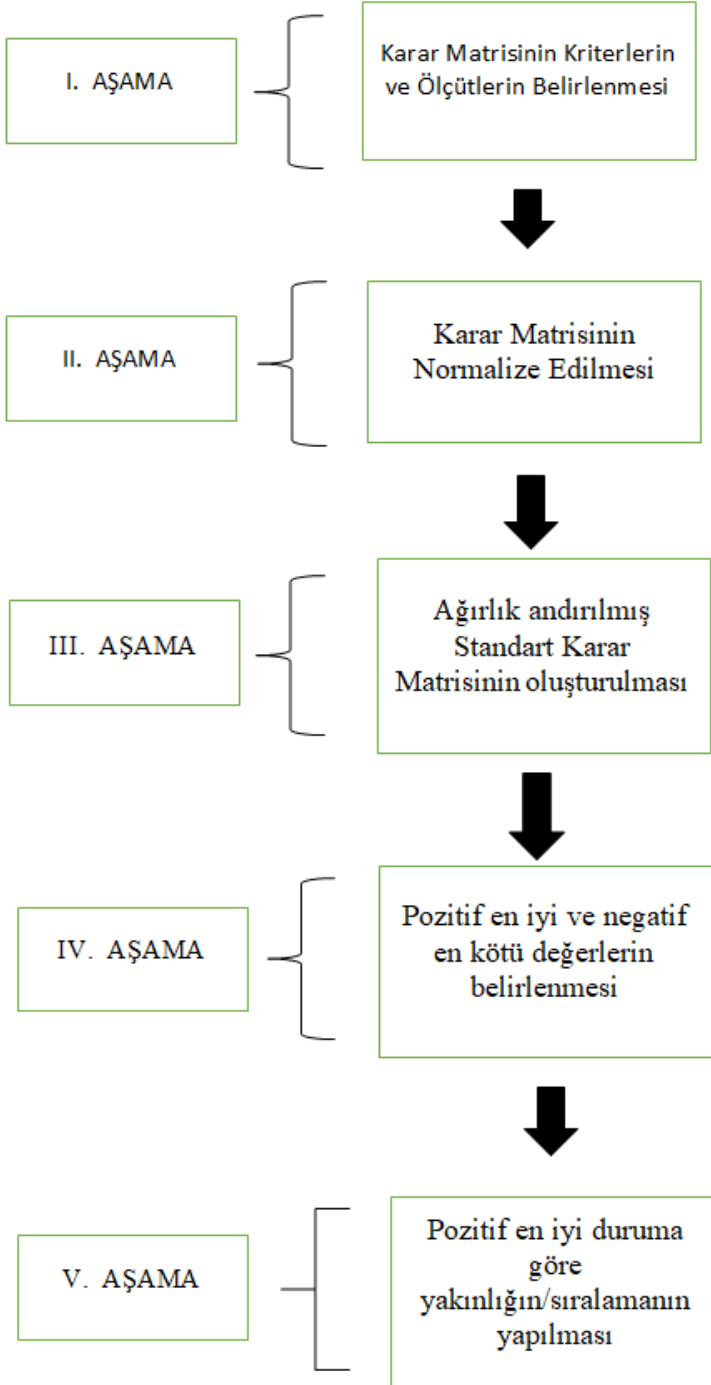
I. AŞAMA

Karar Matrisinin Kriterlerin ve Ölçütlerin Belirlenmesi

II. AŞAMA

Karar Matrisinin Normalize Edilmesi

III. AŞAMA

Ağırlık andırılmış Standart Karar Matrisinin oluşturulması

IV. AŞAMA

Pozitif en iyi ve negatif en kötü değerlerin belirlenmesi

V. AŞAMA

Pozitif en iyi duruma göre yakınlığın/sıralamanın yapılması